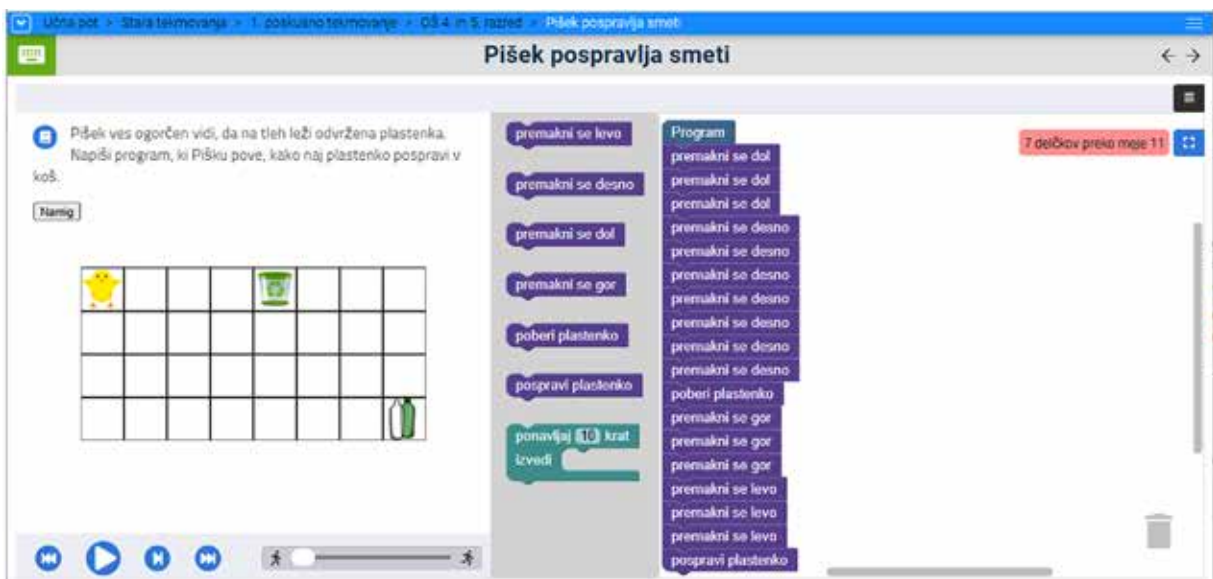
Učna pot > Stara tekmovanja > 1. poskusno tekmovanje > OŠ 4. in 5. razred > Pišek pospravlja smeti

Pišek pospravlja smeti

Pišek ves ogorčen vidi, da na tleh leži odvržena plastenka. Napiši program, ki Pišku pove, kako naj plastenko pospravi v koš.

Namig

premakni se levo
premakni se desno
premakni se dol
premakni se gor
poberi plastenko
pospravi plastenko
ponavljaj 10 krat
izvedi

Program
premakni se dol
premakni se dol
premakni se dol
premakni se desno
premakni se desno
premakni se desno
premakni se desno
premakni se desno
premakni se desno
premakni se desno
poberi plastenko
premakni se gor
premakni se gor
premakni se gor
premakni se levo
premakni se levo
premakni se levo
pospravi plastenko

7 delčkov preko meje 11